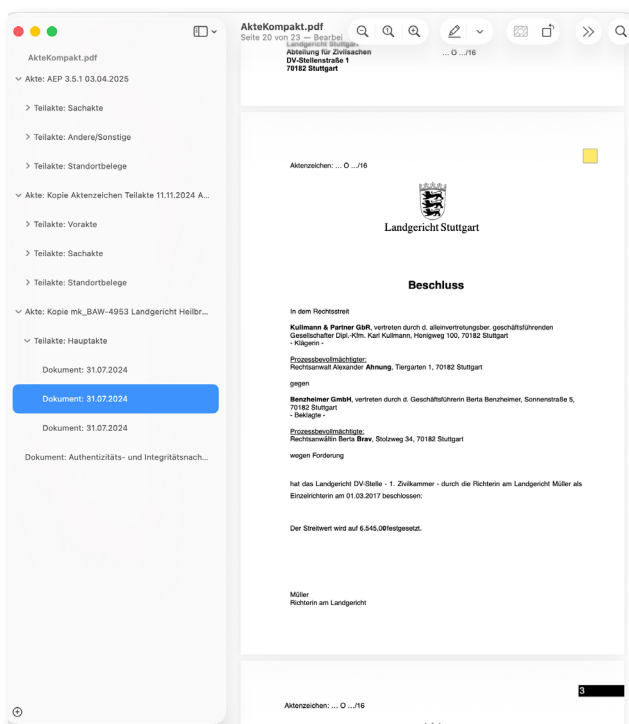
AkteKompakt.pdf
Seite 20 von 23 — Bearbei

AkteKompakt.pdf
Akte: AEP 3.5.1 03.04.2025
> Teilakte: Sachakte
> Teilakte: Andere/Sonstige
> Teilakte: Standortbelege
Akte: Kopie Aktenzeichen Teilakte 11.11.2024 A...
> Teilakte: Vorakte
> Teilakte: Sachakte
> Teilakte: Standortbelege
Akte: Kopie mk_BAW-4953 Landgericht Heilbr...
Teilakte: Hauptakte
Dokument: 31.07.2024
Dokument: 31.07.2024
Dokument: 31.07.2024
Dokument: Authentizitäts- und Integritätsnach...

Landgericht Stuttgart
Abteilung für Zivilsachen
DV-Stellenstraße 1
70182 Stuttgart

... O .../16

Aktenzeichen: ... O .../16

Landgericht Stuttgart

Beschluss

In dem Rechtsstreit

Kullmann & Partner GbR, vertreten durch d. alleinvertretungsber. geschäftsführenden Gesellschafter Dipl.-Kfm. Karl Kullmann, Honigweg 100, 70182 Stuttgart
- Klägerin -

Prozessbevollmächtigter:
Rechtsanwalt Alexander Ahnung, Tiergarten 1, 70182 Stuttgart

gegen

Benzheimer GmbH, vertreten durch d. Geschäftsführerin Berta Benzheimer, Sonnenstraße 5, 70182 Stuttgart
- Beklagte -

Prozessbevollmächtigte:
Rechtsanwältin Berta Brav, Stolzweg 34, 70182 Stuttgart

wegen Forderung

hat das Landgericht DV-Stelle - 1. Zivilkammer - durch die Richterin am Landgericht Müller als Einzelrichterin am 01.03.2017 beschlossen:

Der Streitwert wird auf 6.545,00festgesetzt.

Müller
Richterin am Landgericht

3

Aktenzeichen: ... O .../16